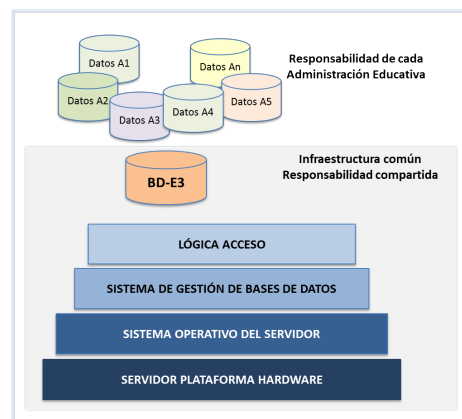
Datos A1
Datos An
Datos A2
Datos A3
Datos A4
Datos A5

Responsabilidad de cada Administración Educativa

BD-E3

Infraestructura común Responsabilidad compartida

LÓGICA ACCESO

SISTEMA DE GESTIÓN DE BASES DE DATOS

SISTEMA OPERATIVO DEL SERVIDOR

SERVIDOR PLATAFORMA HARDWARE